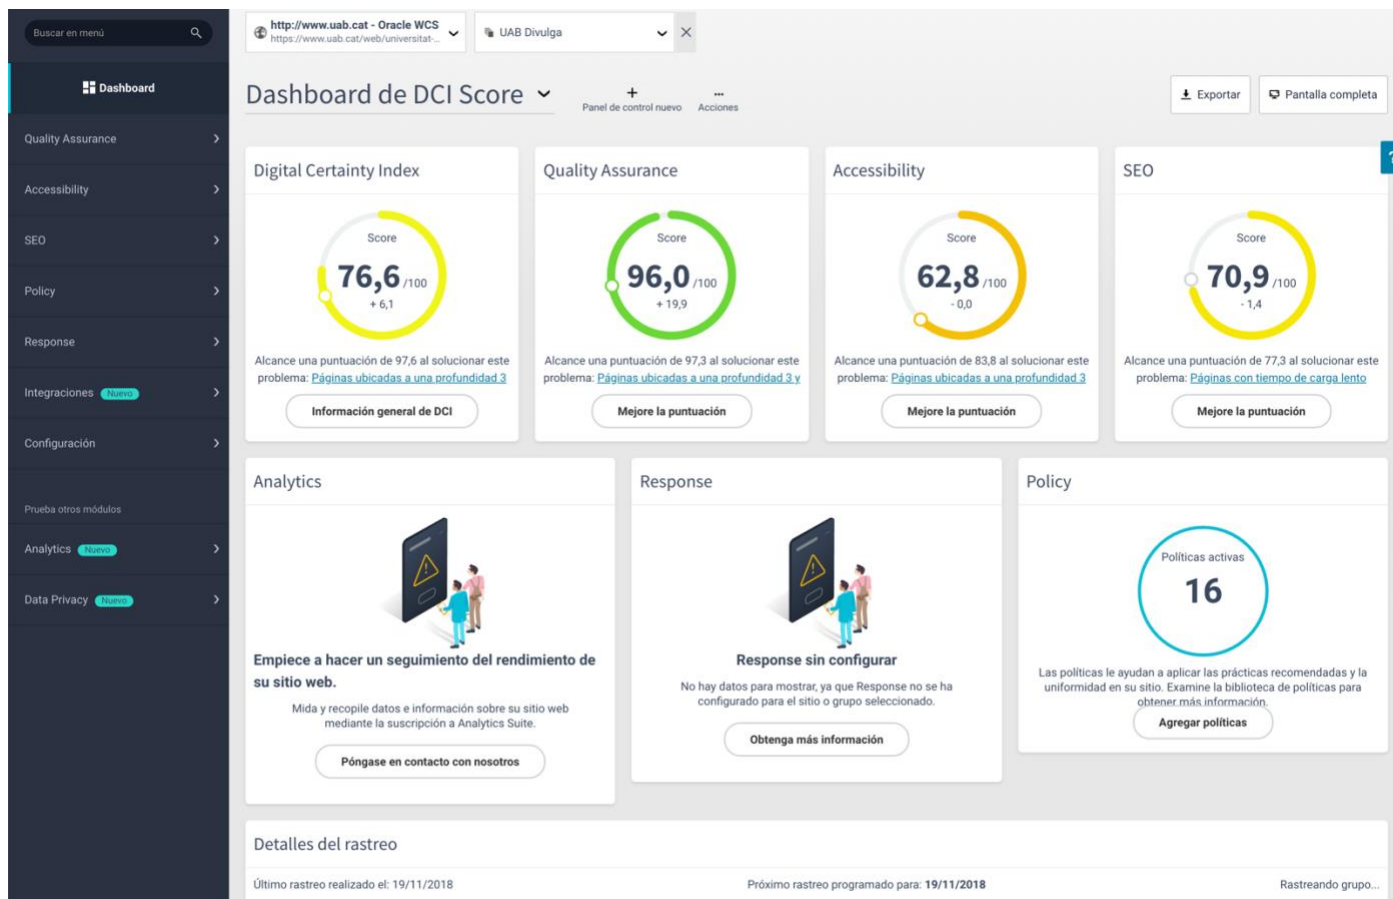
Buscar en menú

Dashboard

Quality Assurance

Accessibility

SEO

Policy

Response

Integraciones Nuevo

Configuración

Prueba otros módulos

Analytics Nuevo

Data Privacy Nuevo

http://www.uab.cat - Oracle WCS
https://www.uab.cat/web/universitat-...

UAB Divulga

Dashboard de DCI Score

+
Panel de control nuevo

...
Acciones

Exportar

Pantalla completa

Digital Certainty Index

Score
76,6 /100
+ 6,1

Alcance una puntuación de 97,6 al solucionar este problema: Páginas ubicadas a una profundidad 3

Información general de DCI

Quality Assurance

Score
96,0 /100
+ 19,9

Alcance una puntuación de 97,3 al solucionar este problema: Páginas ubicadas a una profundidad 3 y

Mejore la puntuación

Accessibility

Score
62,8 /100
- 0,0

Alcance una puntuación de 83,8 al solucionar este problema: Páginas ubicadas a una profundidad 3

Mejore la puntuación

SEO

Score
70,9 /100
- 1,4

Alcance una puntuación de 77,3 al solucionar este problema: Páginas con tiempo de carga lento

Mejore la puntuación

Analytics

Empiece a hacer un seguimiento del rendimiento de su sitio web.

Mida y recopile datos e información sobre su sitio web mediante la suscripción a Analytics Suite.

Póngase en contacto con nosotros

Response

Response sin configurar

No hay datos para mostrar, ya que Response no se ha configurado para el sitio o grupo seleccionado.

Obtenga más información

Policy

Políticas activas
16

Las políticas le ayudan a aplicar las prácticas recomendadas y la uniformidad en su sitio. Examine la biblioteca de políticas para obtener más información.

Agregar políticas

Detalles del rastreo

Último rastreo realizado el: 19/11/2018

Próximo rastreo programado para: 19/11/2018

Rastreando grupo...